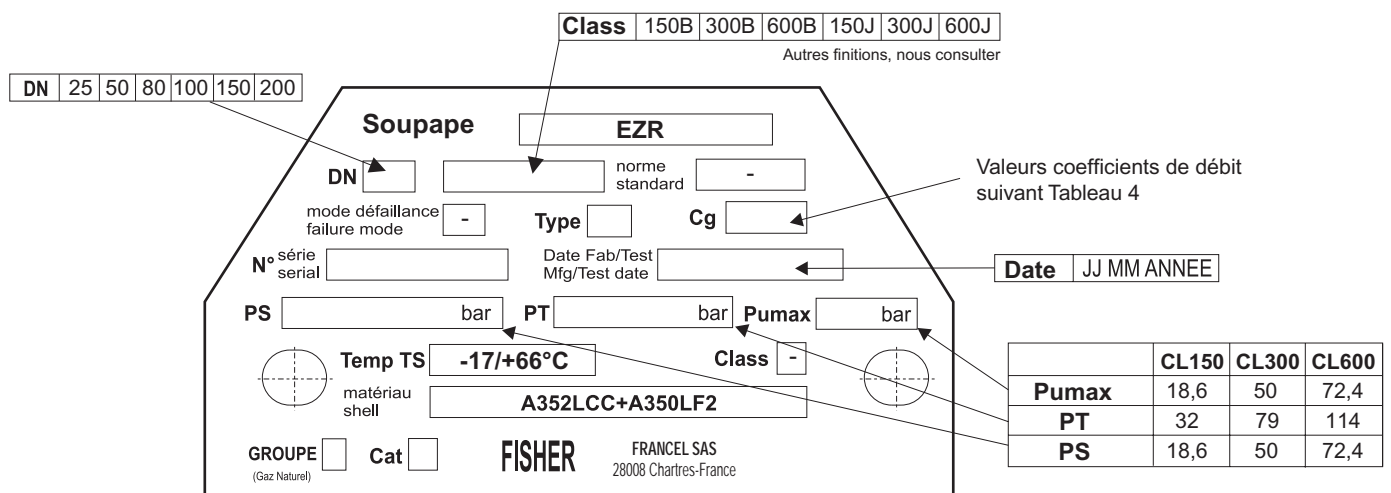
| Class | 150B | 300B | 600B | 150J | 300J | 600J |
|---|---|---|---|---|---|---|

Autres finitions, nous consulter

| DN | 25 | 50 | 80 | 100 | 150 | 200 |
|---|---|---|---|---|---|---|

Soupape EZR

DN

norme standard -

Valeurs coefficients de débit suivant Tableau 4

mode défaillance failure mode -

Type

Cg

N° série serial

Date Fab/Test Mfg/Test date

| Date | JJ MM ANNEE |
|---|---|

PS bar

PT bar

Pumax bar

Temp TS -17/+66°C

Class -

matériau shell A352LCC+A350LF2

|  | CL150 | CL300 | CL600 |
|---|---|---|---|
| Pumax | 18,6 | 50 | 72,4 |
| PT | 32 | 79 | 114 |
| PS | 18,6 | 50 | 72,4 |

GROUPE (Gaz Naturel)

Cat

FISHER

FRANCEL SAS 28008 Chartres-France